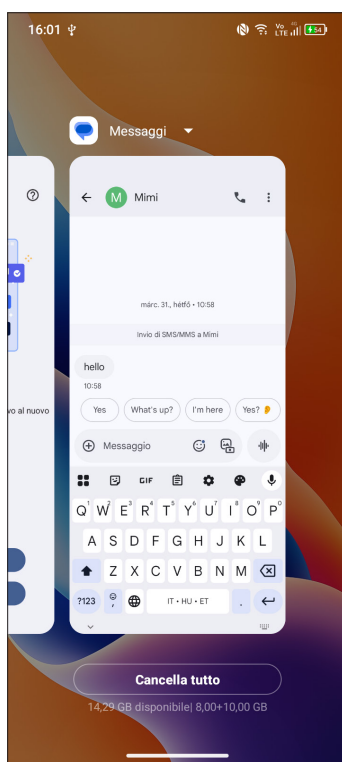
16:01

Vo LTE 54

Messaggi

vo al nuovo

M Mimi

márc. 31., hétfő • 10:58

Invio di SMS/MMS a Mimi

hello

10:58

Yes

What's up?

I'm here

Yes?

Messaggio

GIF

1 Q 2 W 3 E 4 R 5 T 6 Y 7 U 8 I 9 O 0 P

A S D F G H J K L

Z X C V B N M

?123

IT • HU • ET

.

Cancella tutto

14,29 GB disponibile| 8,00+10,00 GB